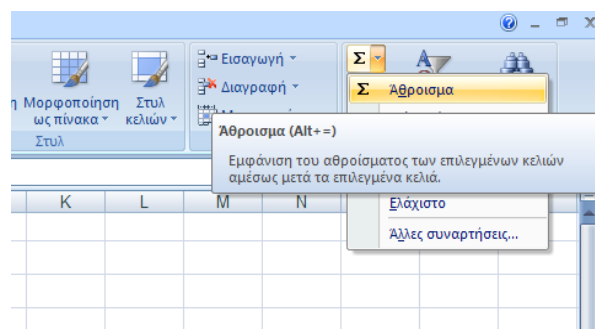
η Μορφοποίηση ως πίνακα ▾
Στυλ κελιών ▾
Στυλ
Εισαγωγή ▾
Διαγραφή ▾
Σ
Άθροισμα
Άθροισμα (Alt+=)
Εμφάνιση του αθροίσματος των επιλεγμένων κελιών αμέσως μετά τα επιλεγμένα κελιά.
K
L
M
N
Ελάχιστο
Άλλες συναρτήσεις...